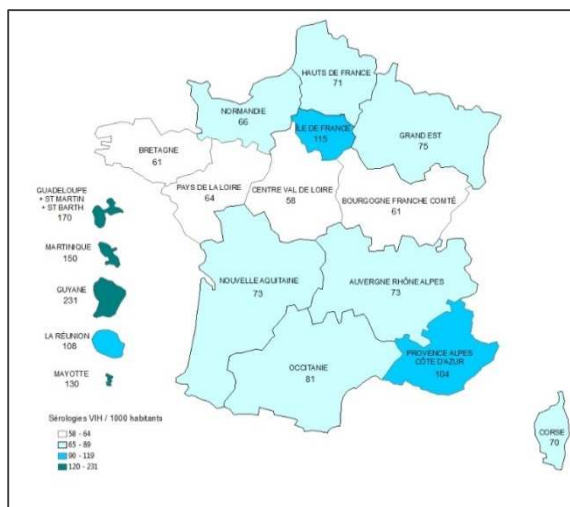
HAUTS DE FRANCE
71

NORMANDIE
66

ILE DE FRANCE
115

GRAND EST
75

BRETAGNE
61

GUADELOUPE
+ ST MARTIN
+ ST BARTH
170

PAYS DE LA LOIRE
64

CENTRE VAL DE LOIRE
58

BOURGOGNE FRANCHE COMTÉ
61

MARTINIQUE
150

GUYANE
231

NOUVELLE AQUITAINE
73

AUVERGNE RHÔNE ALPES
73

LA RÉUNION
108

PROVENCE ALPES
CÔTE D'AZUR
104

MAYOTTE
130

OCCITANIE
81

Sérologies VIH / 1000 habitants

58 - 64
65 - 89
90 - 119
120 - 231

CORSE
70